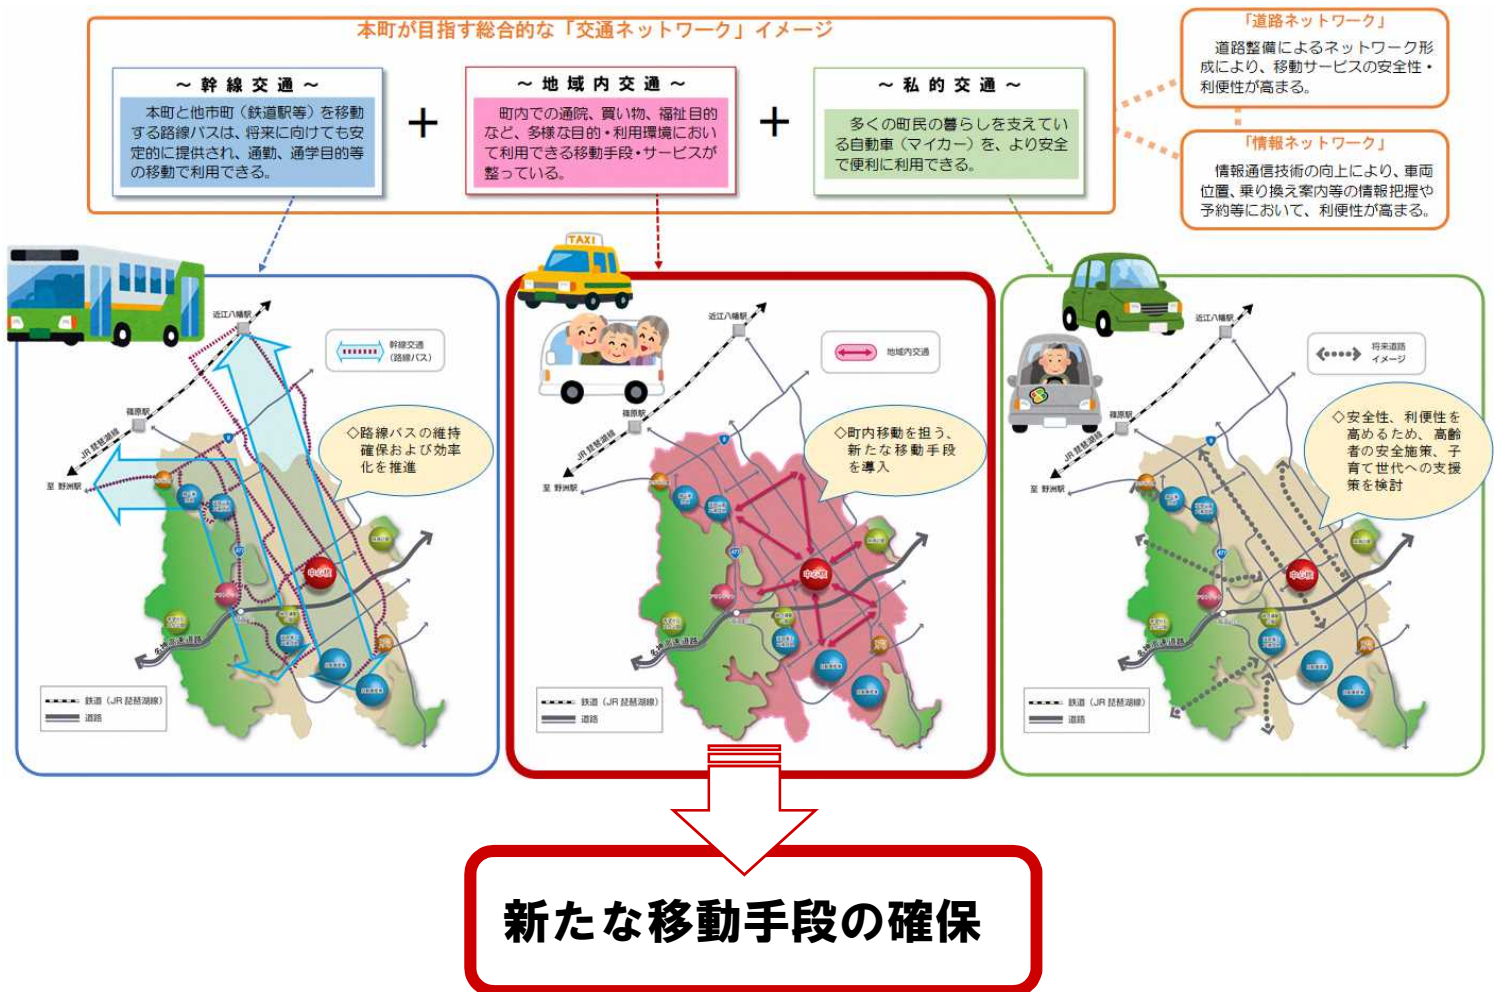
本町が目指す総合的な「交通ネットワーク」イメージ

〜幹線交通〜
本町と他市町（鉄道駅等）を移動する路線バスは、将来に向けても安定的に提供され、通勤、通学目的等の移動で利用できる。

＋

〜地域内交通〜
町内での通院、買い物、福祉目的など、多様な目的・利用環境において利用できる移動手段・サービスが整っている。

＋

〜私的交通〜
多くの町民の暮らしを支えている自動車（マイカー）を、より安全で便利に利用できる。

「道路ネットワーク」
道路整備によるネットワーク形成により、移動サービスの安全性・利便性が高まる。

「情報ネットワーク」
情報通信技術の向上により、車両位置、乗り換え案内等の情報把握や予約等において、利便性が高まる。

TAXI

近江八幡駅
篠原駅
JR琵琶湖線
至 野洲駅
幹線交通（路線バス）
◇路線バスの維持確保および効率化を推進
鉄道（JR琵琶湖線）
道路

近江八幡駅
篠原駅
JR琵琶湖線
至 野洲駅
地域内交通
◇町内移動を担う、新たな移動手段を導入
中心核
鉄道（JR琵琶湖線）
道路

近江八幡駅
篠原駅
JR琵琶湖線
至 野洲駅
将来道路イメージ
◇安全性、利便性を高めるため、高齢者の安全施策、子育て世代への支援策を検討
中心核
鉄道（JR琵琶湖線）
道路

新たな移動手段の確保